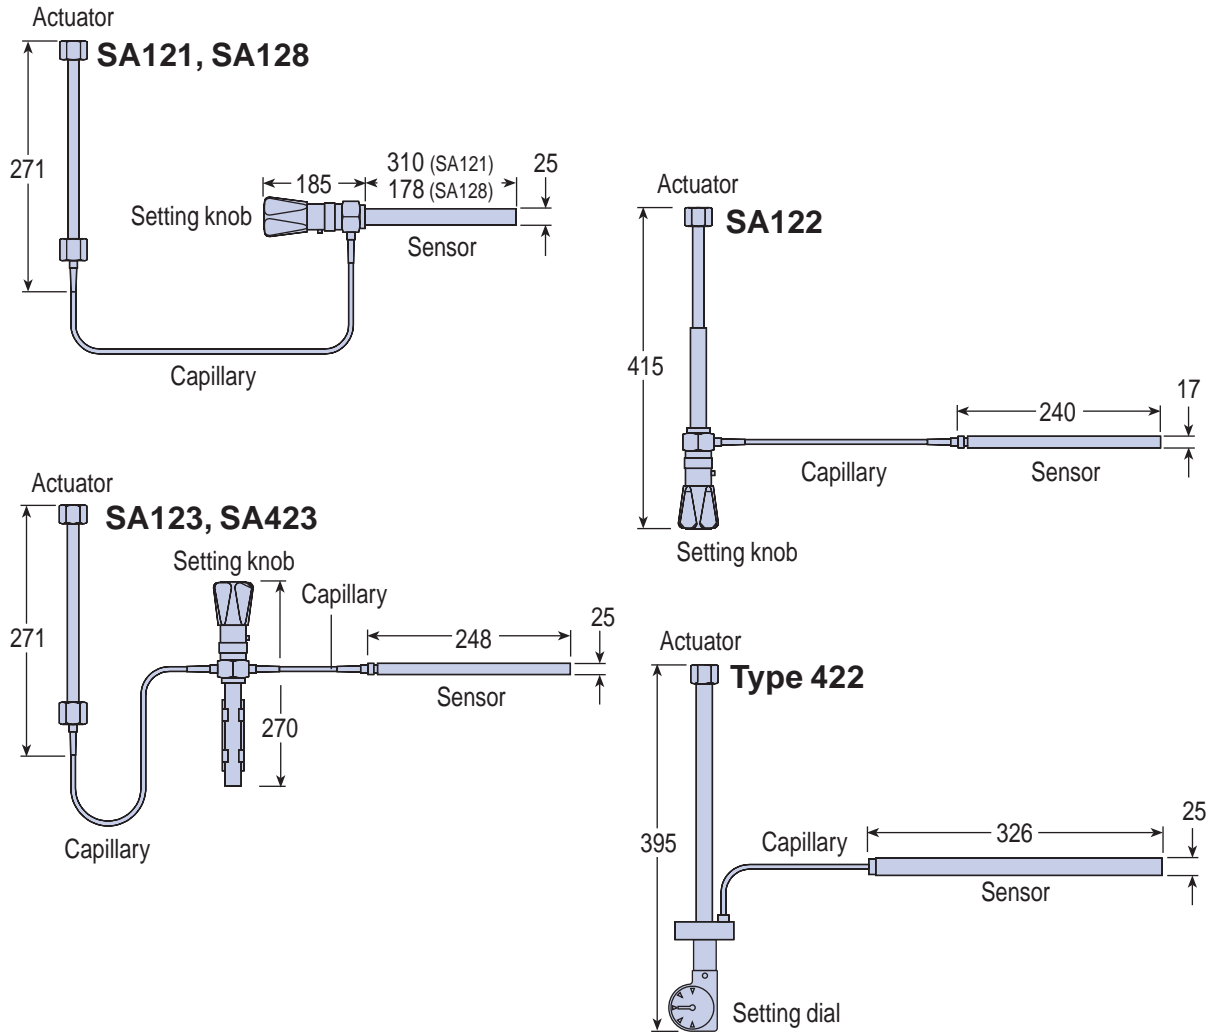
Actuator
SA121, SA128
271
185
310 (SA121)
178 (SA128)
25
Setting knob
Sensor
Capillary

Actuator
SA122
415
240
17
Capillary
Sensor
Setting knob

Actuator
SA123, SA423
271
Setting knob
Capillary
248
25
Sensor
270
Capillary

Actuator
Type 422
395
Capillary
326
25
Sensor
Setting dial